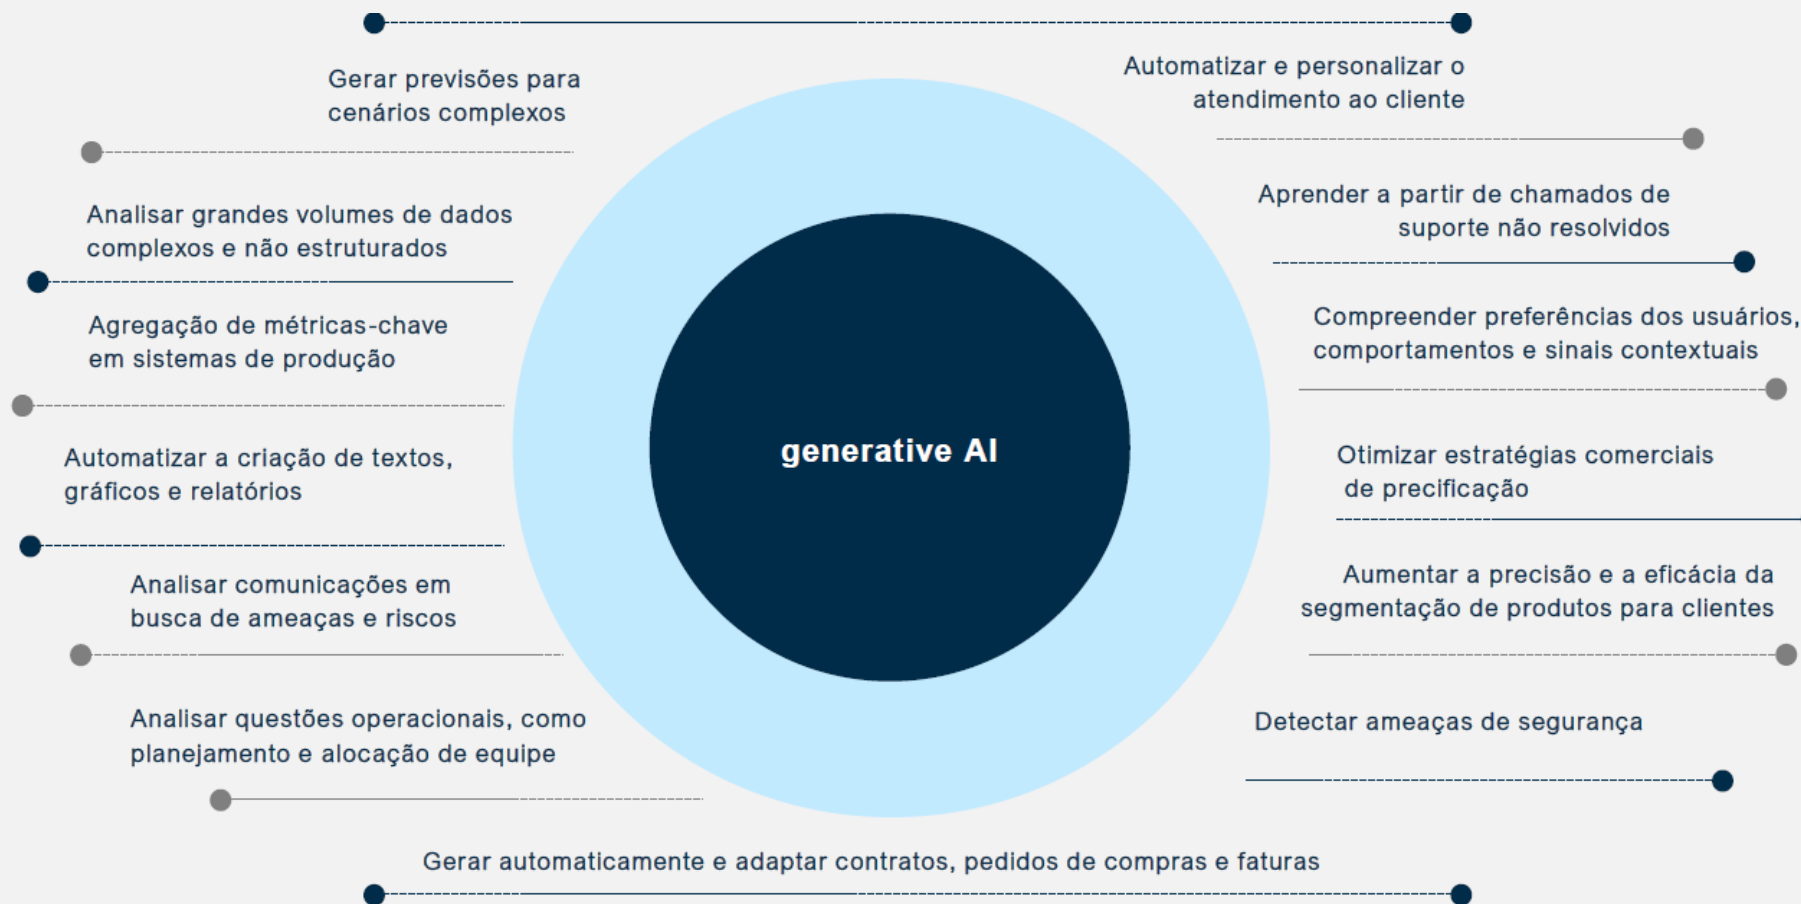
Gerar previsões para cenários complexos

Automatizar e personalizar o atendimento ao cliente

Analisar grandes volumes de dados complexos e não estruturados

Aprender a partir de chamados de suporte não resolvidos

Agregação de métricas-chave em sistemas de produção

Compreender preferências dos usuários, comportamentos e sinais contextuais

generative AI

Automatizar a criação de textos, gráficos e relatórios

Otimizar estratégias comerciais de precificação

Analisar comunicações em busca de ameaças e riscos

Aumentar a precisão e a eficácia da segmentação de produtos para clientes

Analisar questões operacionais, como planejamento e alocação de equipe

Detectar ameaças de segurança

Gerar automaticamente e adaptar contratos, pedidos de compras e faturas